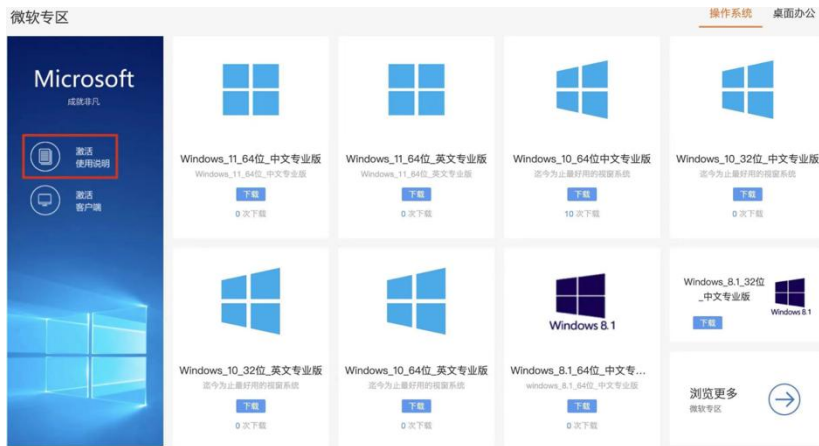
微软专区

操作系统 桌面办公

Microsoft
成就非凡

激活
使用说明

激活
客户端

Windows_11_64位_中文专业版
Windows_11_64位_中文专业版
下载
0 次下载

Windows_11_64位_英文专业版
Windows_11_64位_英文专业版
下载
0 次下载

Windows_10_64位中文专业版
迄今为止最好用的视窗系统
下载
10 次下载

Windows_10_32位_中文专业版
迄今为止最好用的视窗系统
下载
0 次下载

Windows_10_32位_英文专业版
迄今为止最好用的视窗系统
下载
0 次下载

Windows_10_64位_英文专业版
迄今为止最好用的视窗系统
下载
0 次下载

Windows 8.1
Windows_8.1_64位_中文专...
windows_8.1_64位_中文专业版
下载
0 次下载

Windows_8.1_32位_中文专业版
Windows 8.1
下载

浏览更多
微软专区